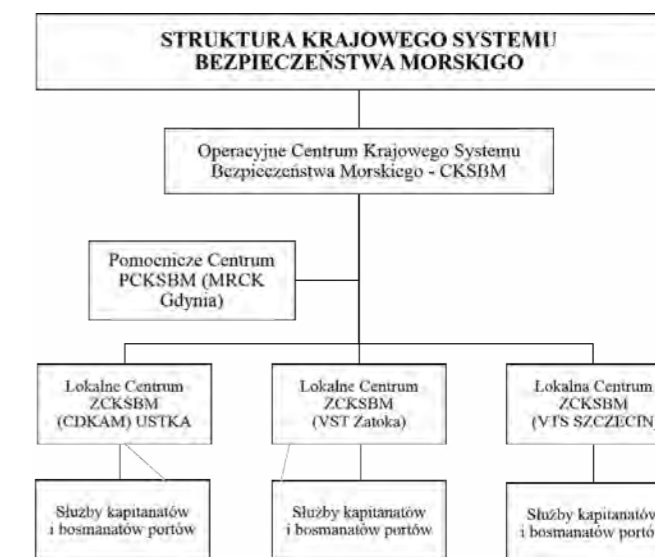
STRUKTURA KRAJOWEGO SYSTEMU BEZPIECZEŃSTWA MORSKIGO

Operacyjne Centrum Krajowego Systemu Bezpieczeństwa Morskiego - CKSBM

Pomocnicze Centrum PCKSBM (MRCK Gdynia)

Lokalne Centrum ZCKSBM (CDKAM) USTKA

Lokalne Centrum ZCKSBM (VST Zatoka)

Lokalna Centrum ZCKSBM (VTS SZCZECIN

Służby kapitanatów i bosmanatów portów

Służby kapitanatów i bosmanatów portów

Służby kapitanatów i bosmanatów portó